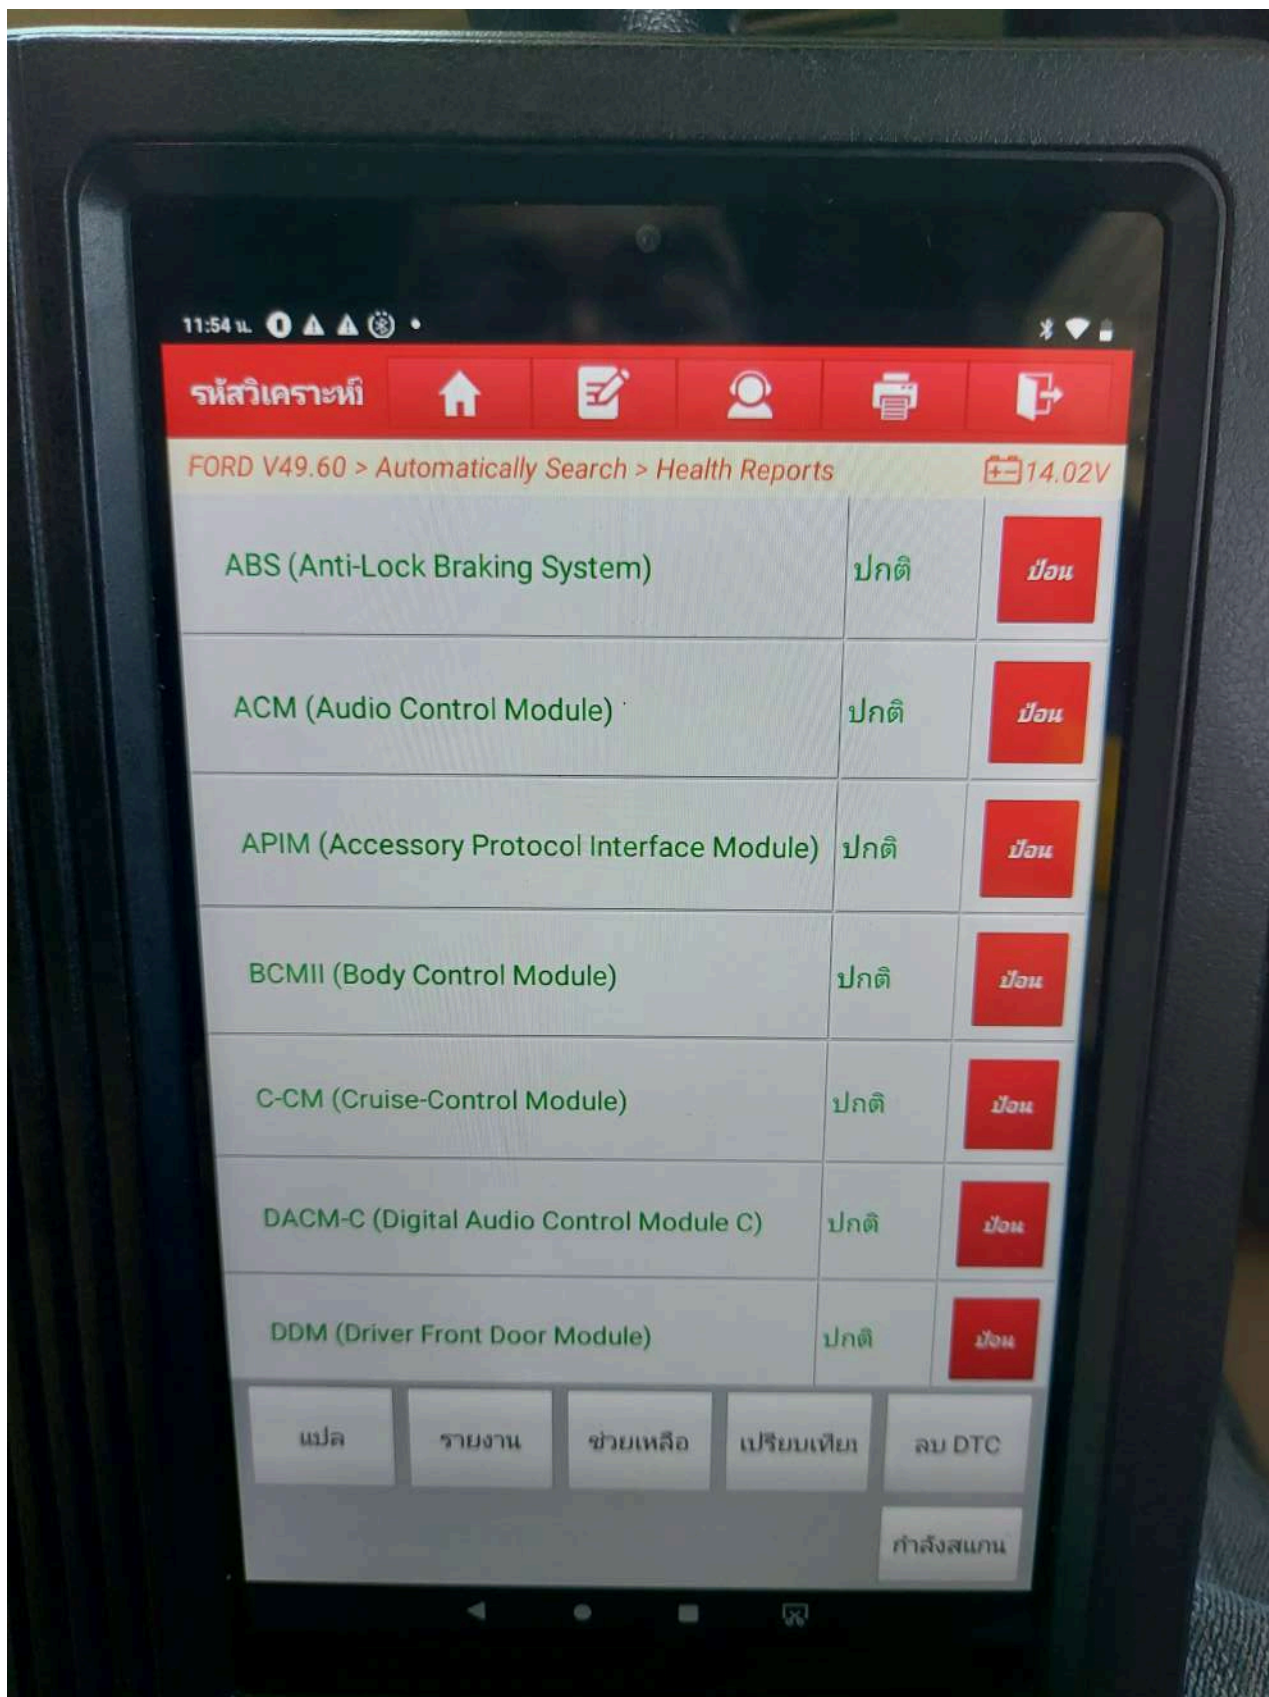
11:54 น.

รหัสวิเคราะห์

FORD V49.60 > Automatically Search > Health Reports 14.02V

| | | |
|---|---|---|
| ABS (Anti-Lock Braking System) | ปกติ | ป้อน |
| ACM (Audio Control Module) | ปกติ | ป้อน |
| APIM (Accessory Protocol Interface Module) | ปกติ | ป้อน |
| BCMII (Body Control Module) | ปกติ | ป้อน |
| C-CM (Cruise-Control Module) | ปกติ | ป้อน |
| DACM-C (Digital Audio Control Module C) | ปกติ | ป้อน |
| DDM (Driver Front Door Module) | ปกติ | ป้อน |

แปล รายงาน ช่วยเหลือ เปรียบเทียบ ลบ DTC

กำลังสแกน